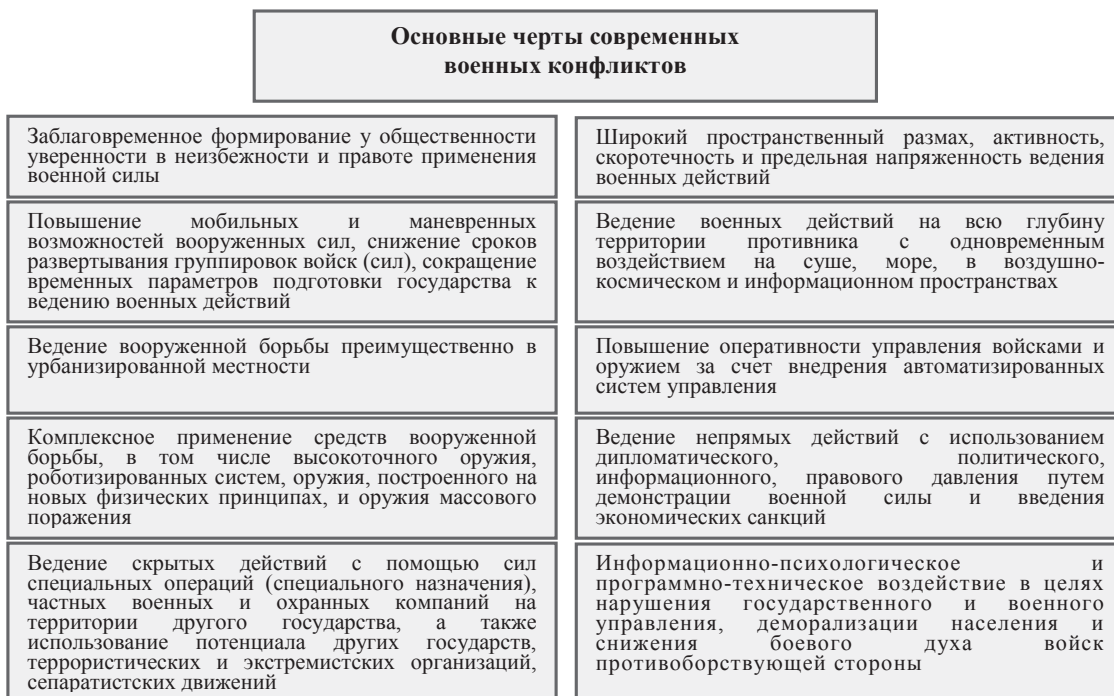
Основные черты современных военных конфликтов

Заблаговременное формирование у общественности уверенности в неизбежности и правоте применения военной силы

Повышение мобильных и маневренных возможностей вооруженных сил, снижение сроков развертывания группировок войск (сил), сокращение временных параметров подготовки государства к ведению военных действий

Ведение вооруженной борьбы преимущественно в урбанизированной местности

Комплексное применение средств вооруженной борьбы, в том числе высокоточного оружия, роботизированных систем, оружия, построенного на новых физических принципах, и оружия массового поражения

Ведение скрытых действий с помощью сил специальных операций (специального назначения), частных военных и охранных компаний на территории другого государства, а также использование потенциала других государств, террористических и экстремистских организаций, сепаратистских движений

Широкий пространственный размах, активность, скоротечность и предельная напряженность ведения военных действий

Ведение военных действий на всю глубину территории противника с одновременным воздействием на суше, море, в воздушно-космическом и информационном пространствах

Повышение оперативности управления войсками и оружием за счет внедрения автоматизированных систем управления

Ведение непрямых действий с использованием дипломатического, политического, информационного, правового давления путем демонстрации военной силы и введения экономических санкций

Информационно-психологическое и программно-техническое воздействие в целях нарушения государственного и военного управления, деморализации населения и снижения боевого духа войск противоборствующей стороны